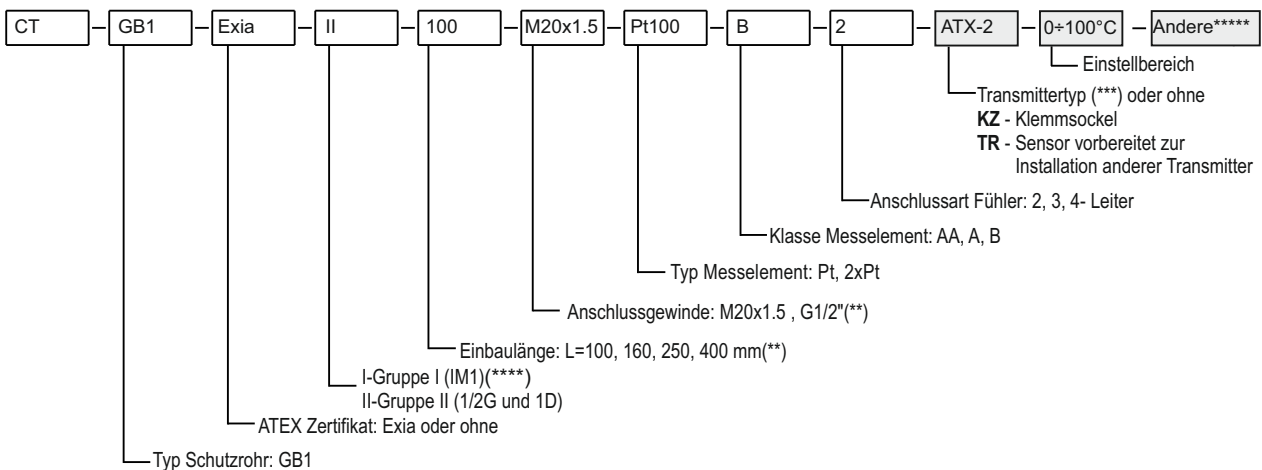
CT – GB1 – Exia – II – 100 – M20x1.5 – Pt100 – B – 2 – ATX-2 – 0÷100°C – Andere*****

Einstellbereich

Transmittertyp (***) oder ohne
**KZ** - Klemmsockel
**TR** - Sensor vorbereitet zur Installation anderer Transmitter

Anschlussart Fühler: 2, 3, 4- Leiter

Klasse Messelement: AA, A, B

Typ Messelement: Pt, 2xPt

Anschlussgewinde: M20x1.5 , G1/2"(**)

Einbaulänge: L=100, 160, 250, 400 mm(**)

I-Gruppe I (IM1)(****)
II-Gruppe II (1/2G und 1D)

ATEX Zertifikat: Exia oder ohne

Typ Schutzrohr: GB1